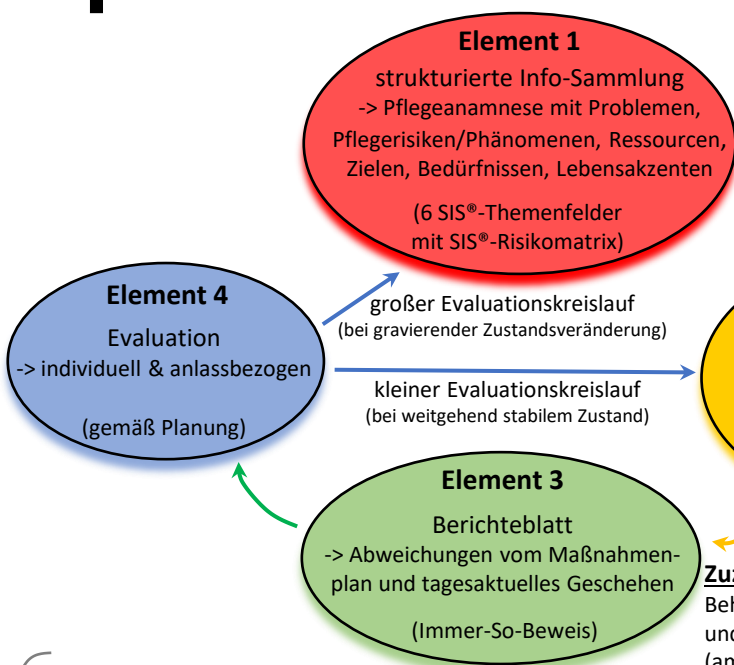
Element 1
strukturierte Info-Sammlung
-> Pflegeanamnese mit Problemen, Pflegerisiken/Phänomenen, Ressourcen, Zielen, Bedürfnissen, Lebensakzenten

(6 SIS®-Themenfelder mit SIS®-Risikomatrix)

Element 4
Evaluation
-> individuell & anlassbezogen

(gemäß Planung)

großer Evaluationskreislauf
(bei gravierender Zustandsveränderung)

kleiner Evaluationskreislauf
(bei weitgehend stabilem Zustand)

Element 3
Berichteblatt
-> Abweichungen vom Maßnahmenplan und tagesaktuelles Geschehen

(Immer-So-Beweis)

Zu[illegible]
Beh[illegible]
und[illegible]
(an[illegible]